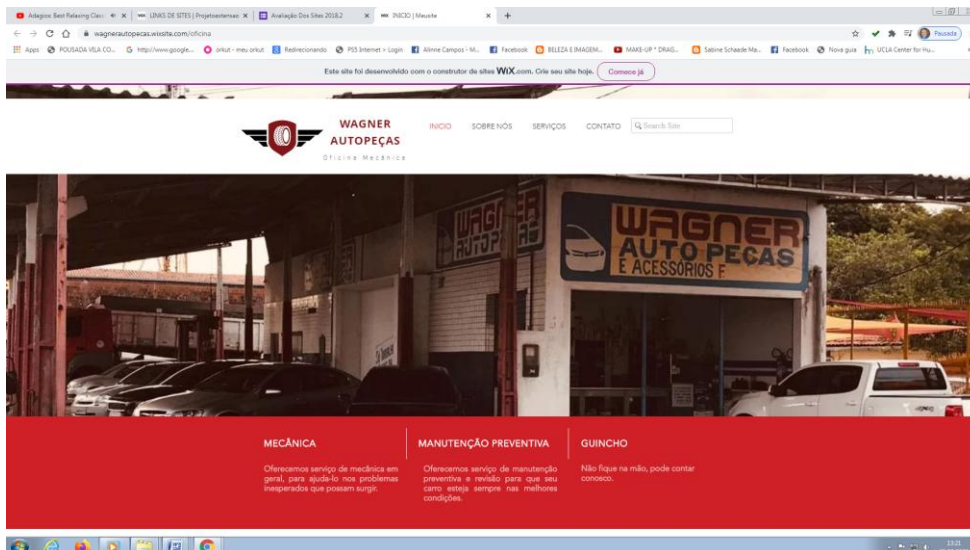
Adagios: Best Relaxing Clas ×
LINKS DE SITES | Projetoextensao ×
Avaliação Dos Sites 2018.2 ×
INICIO | Meusite ×
+

wagnerautopecas.wixsite.com/oficina

Apps POUSADA VILA CO... http://www.google... orkut - meu orkut Redirecionando PSS Internet » Login Aline Campos - M... Facebook BELEZA E IMAGEM... MAKE-UP * DRAG... Sabine Schaade Ma... Facebook Nova guia UCLA Center for Hu...

Pausada

Este site foi desenvolvido com o construtor de sites WiX.com. Crie seu site hoje. Comece já

WAGNER AUTOPEÇAS
Oficina Mecânica

INICIO SOBRE NÓS SERVIÇOS CONTATO Search Site

WAGNER AUTOPEÇAS

WAGNER AUTO PEÇAS E ACESSÓRIOS F

MECÂNICA

Oferecemos serviço de mecânica em geral, para ajuda-lo nos problemas inesperados que possam surgir.

MANUTENÇÃO PREVENTIVA

Oferecemos serviço de manutenção preventiva e revisão para que seu carro esteja sempre nas melhores condições.

GUINCHO

Não fique na mão, pode contar conosco.

13:21